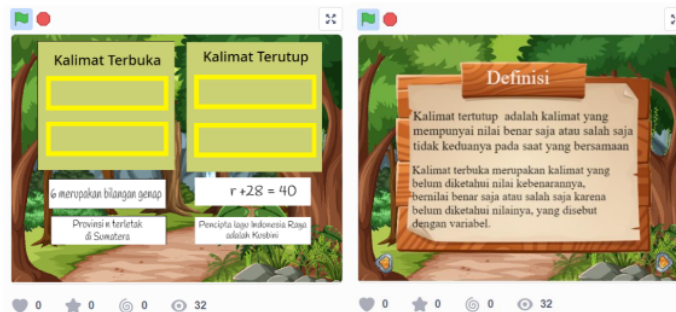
Kalimat Terbuka

Kalimat Terutup

6 merupakan bilangan genap

r + 28 = 40

Provinsi x terletak di Sumatera

Pencipta lagu Indonesia Raya adalah Kosbini

0 0 0 32

Definisi

Kalimat tertutup adalah kalimat yang mempunyai nilai benar saja atau salah saja tidak keduanya pada saat yang bersamaan

Kalimat terbuka merupakan kalimat yang belum diketahui nilai kebenarannya, bernilai benar saja atau salah saja karena belum diketahui nilainya, yang disebut dengan variabel.

0 0 0 32